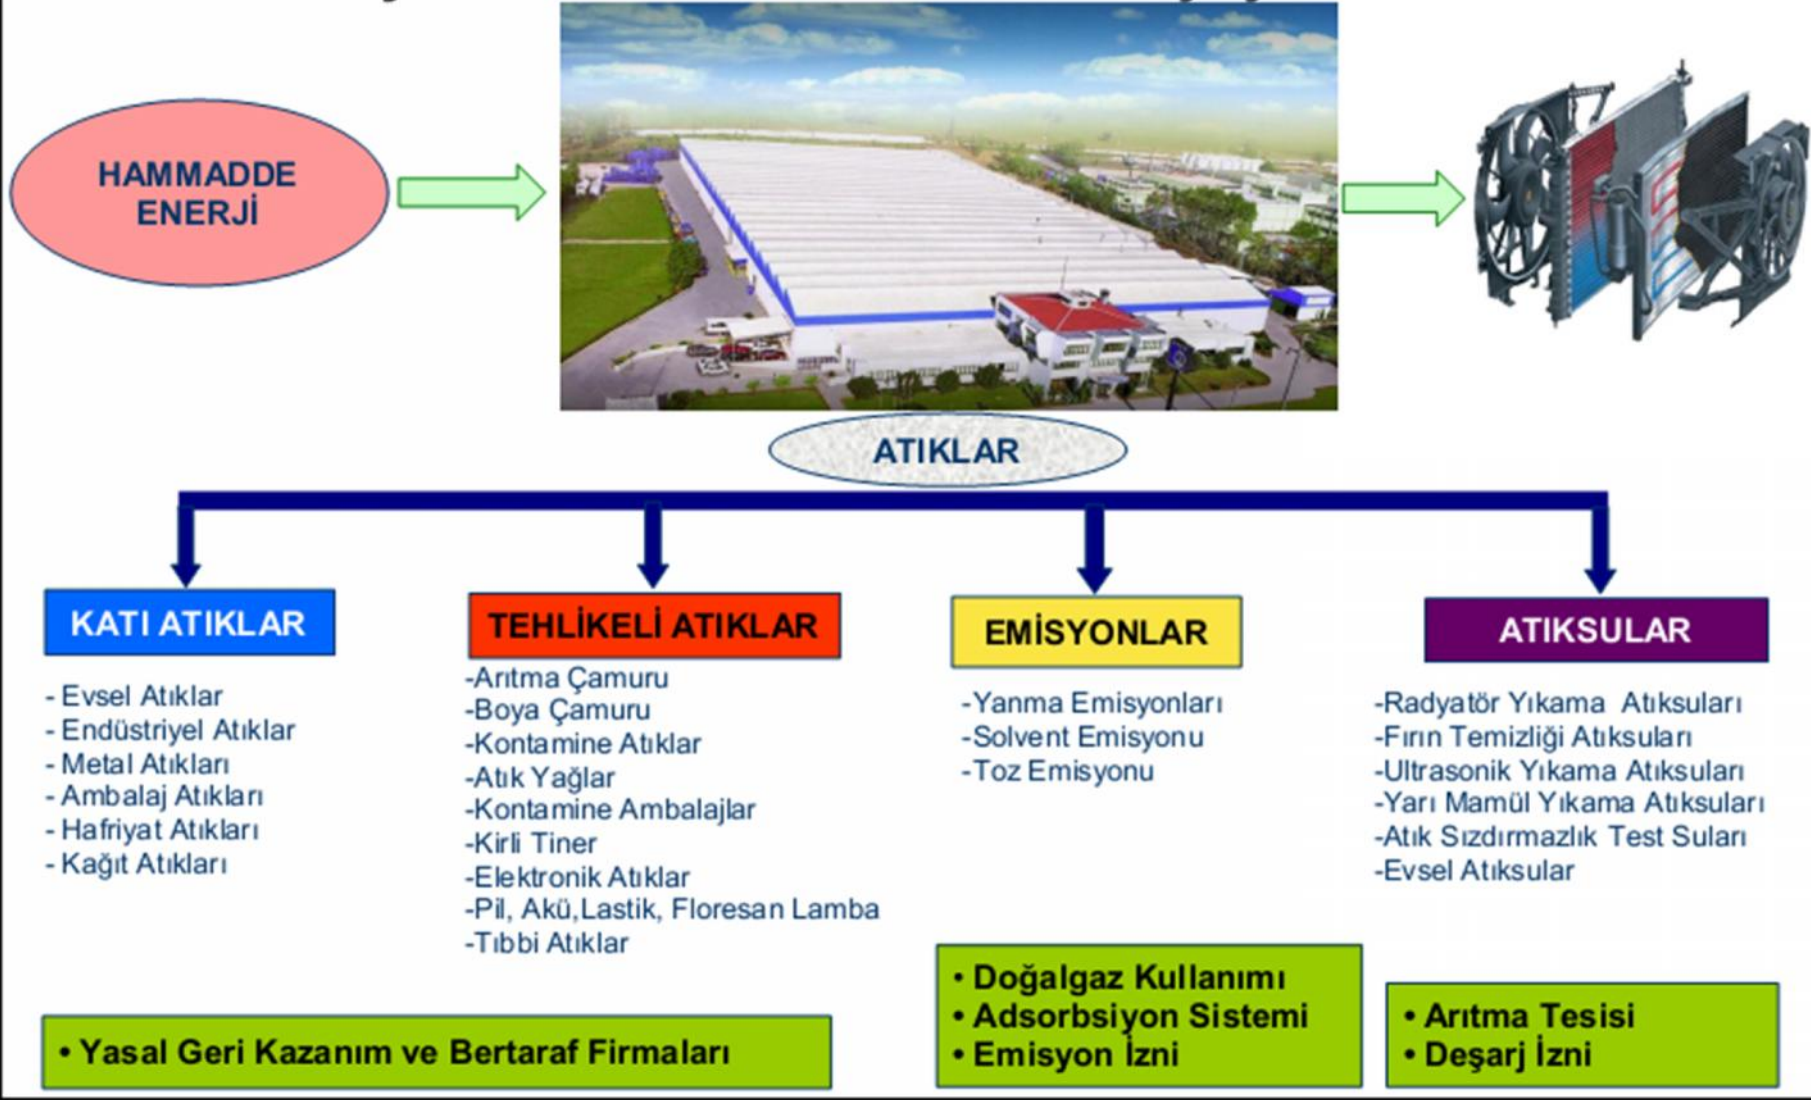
HAMMADDE
ENERJİ

ATIKLAR

KATI ATIKLAR

- Evsel Atıklar
- Endüstriyel Atıklar
- Metal Atıkları
- Ambalaj Atıkları
- Hafriyat Atıkları
- Kağıt Atıkları

TEHLİKELİ ATIKLAR

-Arıtma Çamuru
-Boya Çamuru
-Kontamine Atıklar
-Atık Yağlar
-Kontamine Ambalajlar
-Kirli Tiner
-Elektronik Atıklar
-Pil, Akü,Lastik, Floresan Lamba
-Tıbbi Atıklar

EMİSYONLAR

-Yanma Emisyonları
-Solvent Emisyonu
-Toz Emisyonu

ATIKSULAR

-Radyatör Yıkama Atıksuları
-Fırın Temizliği Atıksuları
-Ultrasonik Yıkama Atıksuları
-Yarı Mamül Yıkama Atıksuları
-Atık Sızdırmazlık Test Suları
-Evsel Atıksular

• Yasal Geri Kazanım ve Bertaraf Firmaları

• Doğalgaz Kullanımı
• Adsorbsiyon Sistemi
• Emisyon İzni

• Arıtma Tesisi
• Deşarj İzni